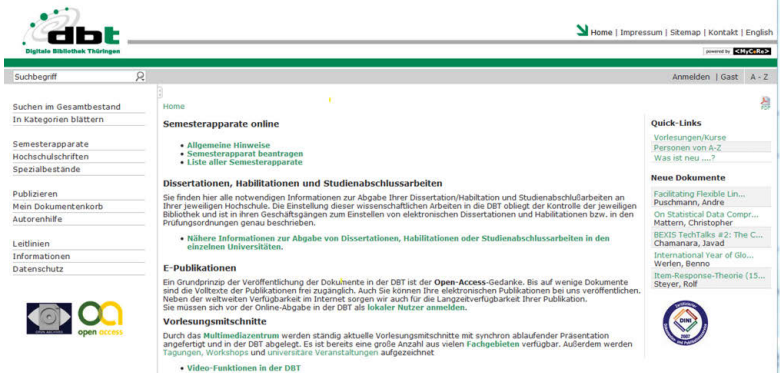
dbt
Digitale Bibliothek Thüringen

Home | Impressum | Sitemap | Kontakt | English

powered by <MyCoRe>

Suchbegriff

Anmelden | Gast A - Z

Suchen im Gesamtbestand
In Kategorien blättern

Semesterapparate
Hochschulschriften
Spezialbestände

Publizieren
Mein Dokumentenkorb
Autorenhilfe

Leitlinien
Informationen
Datenschutz

open access

Home

Semesterapparate online

• Allgemeine Hinweise
• Semesterapparat beantragen
• Liste aller Semesterapparate

Dissertationen, Habilitationen und Studienabschlussarbeiten

Sie finden hier alle notwendigen Informationen zur Abgabe Ihrer Dissertation/Habilitation und Studienabschlußarbeiten an Ihrer jeweiligen Hochschule. Die Einstellung dieser wissenschaftlichen Arbeiten in die DBT obliegt der Kontrolle der jeweiligen Bibliothek und ist in ihren Geschäftsgängen zum Einstellen von elektronischen Dissertationen und Habilitationen bzw. in den Prüfungsordnungen genau beschrieben.

• Nähere Informationen zur Abgabe von Dissertationen, Habilitationen oder Studienabschlussarbeiten in den einzelnen Universitäten.

E-Publikationen

Ein Grundprinzip der Veröffentlichung der Dokumente in der DBT ist der Open-Access-Gedanke. Bis auf wenige Dokumente sind die Volltexte der Publikationen frei zugänglich. Auch Sie können Ihre elektronischen Publikationen bei uns veröffentlichen. Neben der weltweiten Verfügbarkeit im Internet sorgen wir auch für die Langzeitverfügbarkeit Ihrer Publikation. Sie müssen sich vor der Online-Abgabe in der DBT als lokaler Nutzer anmelden.

Vorlesungsmitschnitte

Durch das Multimediazentrum werden ständig aktuelle Vorlesungsmitschnitte mit synchron ablaufender Präsentation angefertigt und in der DBT abgelegt. Es ist bereits eine große Anzahl aus vielen Fachgebieten verfügbar. Außerdem werden Tagungen, Workshops und universitäre Veranstaltungen aufgezeichnet

• Video-Funktionen in der DBT

Quick-Links
Vorlesungen/Kurse
Personen von A-Z
Was ist neu ....?

Neue Dokumente
Facilitating Flexible Lin...
Puschmann, Andre
On Statistical Data Compr...
Mattern, Christopher
BEXIS TechTalks #2: The C...
Chamanara, Javad
International Year of Glo...
Werlen, Benno
Item-Response-Theorie (15...
Steyer, Rolf

DINI